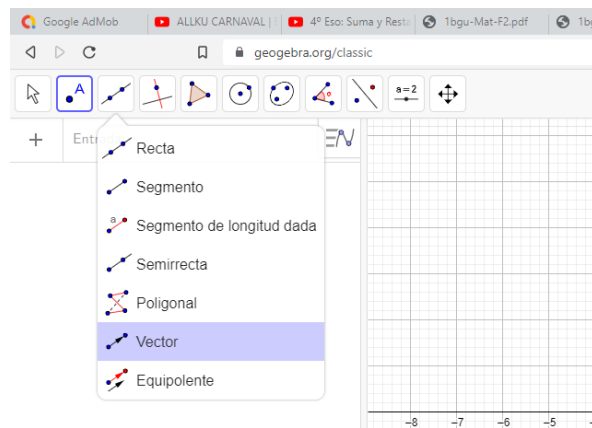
Google AdMob
ALLKU CARNAVAL |
4º Eso: Suma y Resta
1bgu-Mat-F2.pdf
1bg

geogebra.org/classic

A

a = 2

+
Entr

Recta
Segmento
a
Segmento de longitud dada
Semirrecta
Poligonal
Vector
Equipolente

−8
−7
−6
−5